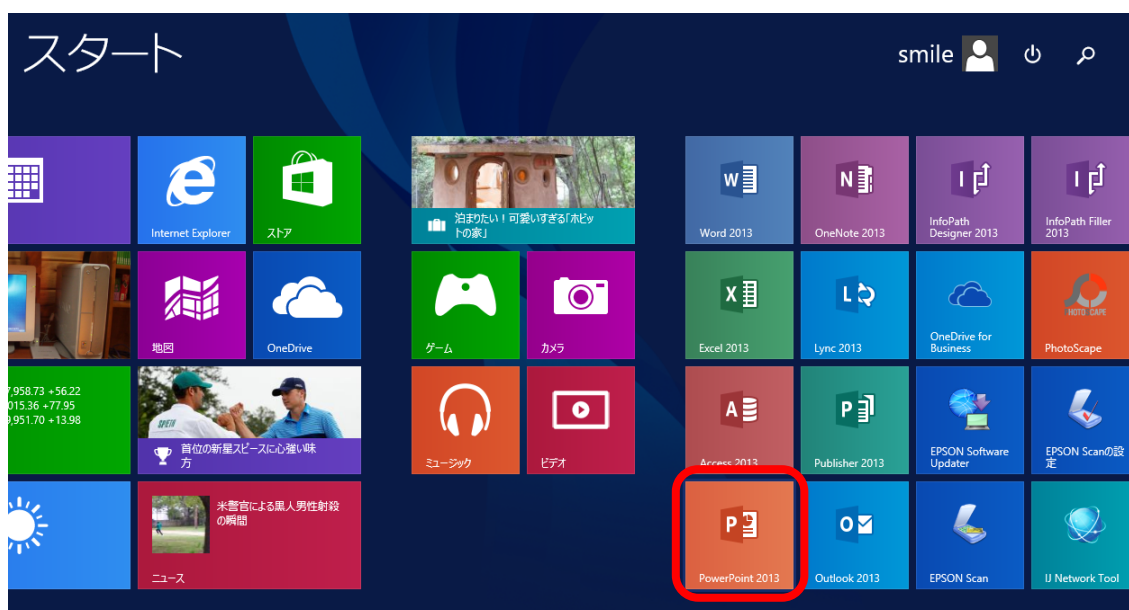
スタート

smile

Internet Explorer

ストア

泊まりたい！可愛いすぎる「ホビットの家」

Word 2013

OneNote 2013

InfoPath Designer 2013

InfoPath Filler 2013

地図

OneDrive

ゲーム

カメラ

Excel 2013

Lync 2013

OneDrive for Business

PhotoScape

7,958.73 +56.22
015.36 +77.95
9,951.70 +13.98

首位の新星スピースに心強い味方

ミュージック

ビデオ

Access 2013

Publisher 2013

EPSON Software Updater

EPSON Scanの設定

米警官による黒人男性射殺の瞬間

ニュース

PowerPoint 2013

Outlook 2013

EPSON Scan

IJ Network Tool